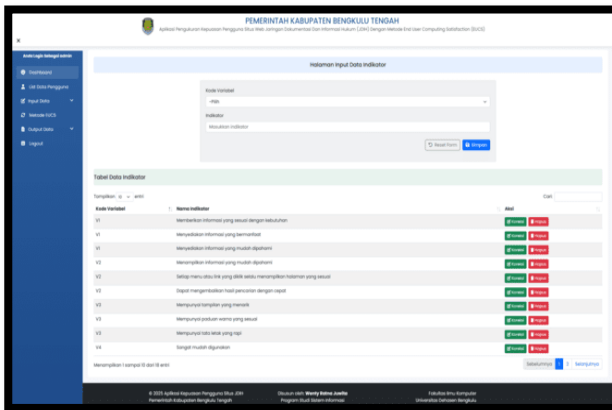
PEMERINTAH KABUPATEN BENGKULU TENGAH
Aplikasi Pengukuran Kepuasan Pengguna Situs Web Jaringan Dokumentasi Dan Informasi Hukum (JDIH) Dengan Metode End User Computing Satisfaction (EUCS)

×

Anda Login Sebagai Admin
Dashboard
List Data Pengguna
Input Data
Metode EUCS
Output Data
Logout

Halaman Input Data Indikator

Kode Variabel
-Pilih-
Indikator
Masukkan Indikator
Reset Form
Simpan

Tabel Data Indikator

Tampilkan 10 entri
Cari:

| Kode Variabel | Nama Indikator | Aksi |
|---|---|---|
| V1 | Memberikan informasi yang sesuai dengan kebutuhan | Ubah Hapus |
| V1 | Menyediakan informasi yang bermanfaat | Ubah Hapus |
| V1 | Menyediakan informasi yang mudah dipahami | Ubah Hapus |
| V2 | Menampilkan informasi yang mudah dipahami | Ubah Hapus |
| V2 | Setiap menu atau link yang diklik selalu menampilkan halaman yang sesuai | Ubah Hapus |
| V2 | Dapat mengembalikan hasil pencarian dengan cepat | Ubah Hapus |
| V3 | Mempunyai tampilan yang menarik | Ubah Hapus |
| V3 | Mempunyai paduan warna yang sesuai | Ubah Hapus |
| V3 | Mempunyai tata letak yang rapi | Ubah Hapus |
| V4 | Sangat mudah digunakan | Ubah Hapus |

Menampilkan 1 sampai 10 dari 18 entri
Sebelumnya 1 2 Selanjutnya

© 2025 Aplikasi Kepuasan Pengguna Situs JDIH Pemerintah Kabupaten Bengkulu Tengah
Disusun oleh: Wenty Ratna Juwita Program Studi Sistem Informasi
Fakultas Ilmu Komputer Universitas Dehasen Bengkulu